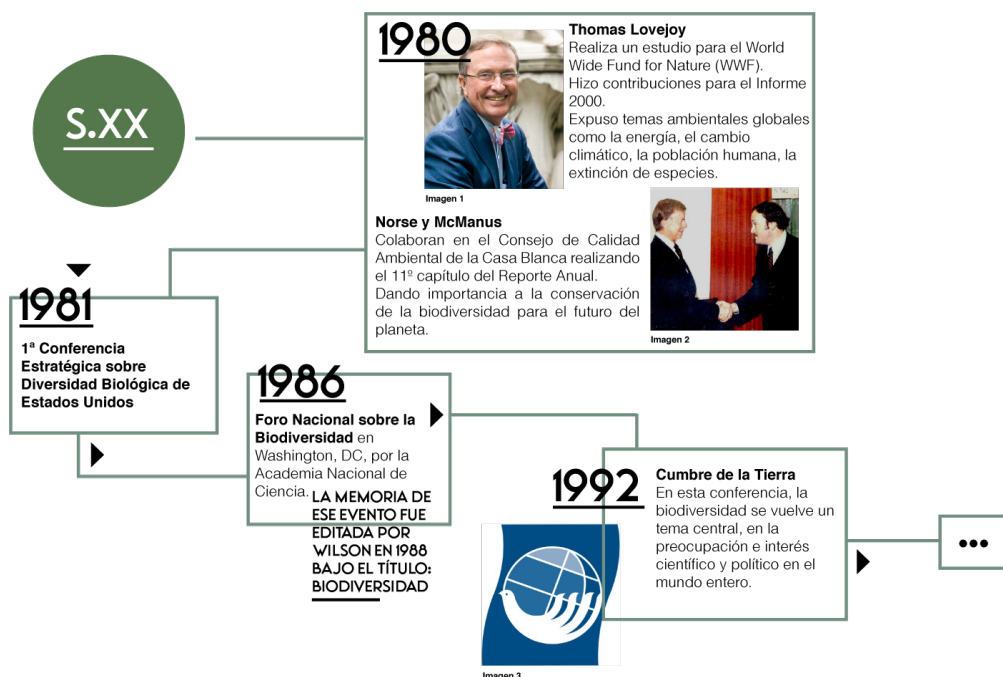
S.XX

1980

Thomas Lovejoy
Realiza un estudio para el World Wide Fund for Nature (WWF).
Hizo contribuciones para el Informe 2000.
Expuso temas ambientales globales como la energía, el cambio climático, la población humana, la extinción de especies.

Imagen 1

Norse y McManus
Colaboran en el Consejo de Calidad Ambiental de la Casa Blanca realizando el 11º capítulo del Reporte Anual.
Dando importancia a la conservación de la biodiversidad para el futuro del planeta.

Imagen 2

1981

1ª Conferencia Estratégica sobre Diversidad Biológica de Estados Unidos

1986

Foro Nacional sobre la Biodiversidad en Washington, DC, por la Academia Nacional de Ciencia.

LA MEMORIA DE ESE EVENTO FUE EDITADA POR WILSON EN 1988 BAJO EL TÍTULO: BIODIVERSIDAD

1992

Cumbre de la Tierra
En esta conferencia, la biodiversidad se vuelve un tema central, en la preocupación e interés científico y político en el mundo entero.

Imagen 3

•••